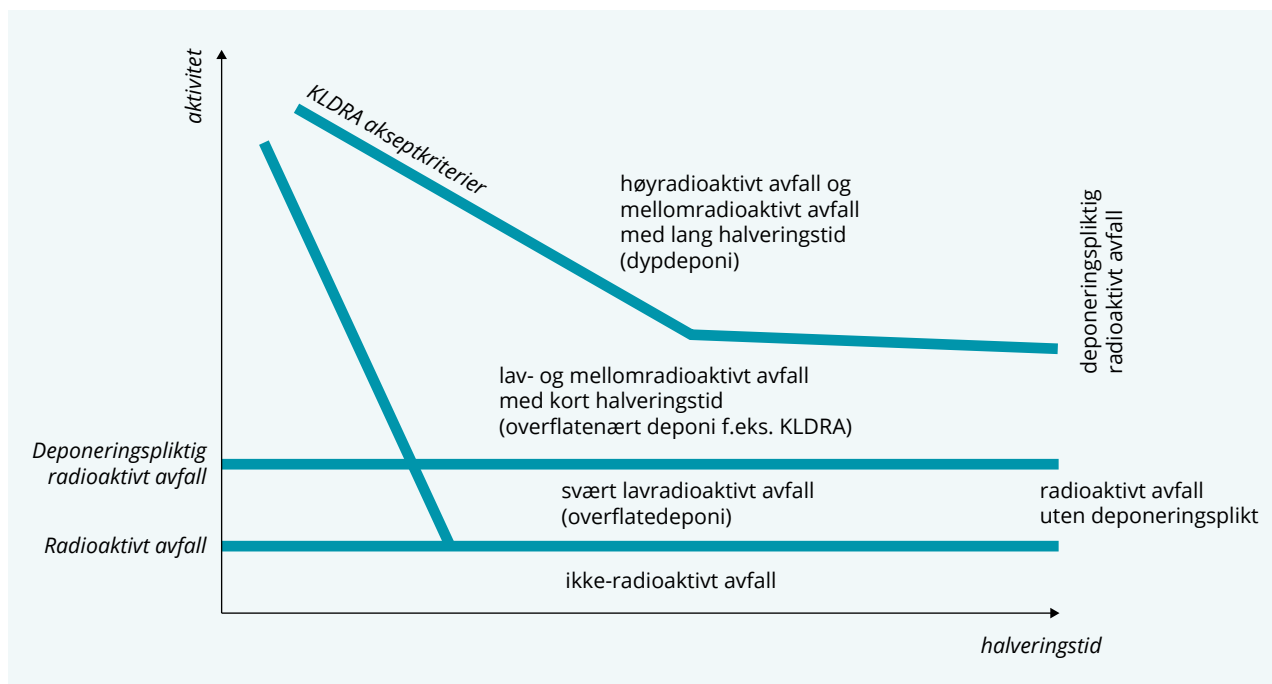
aktivitet

KLDRA akseptkriterier

høyradioaktivt avfall og mellomradioaktivt avfall med lang halveringstid (dypdeponi)

deponeringspliktig radioaktivt avfall

lav- og mellomradioaktivt avfall med kort halveringstid (overflatenært deponi f.eks. KLDRA)

Deponeringspliktig radioaktivt avfall

svært lavradioaktivt avfall (overflatedeponi)

radioaktivt avfall uten deponeringsplikt

Radioaktivt avfall

ikke-radioaktivt avfall

halveringstid